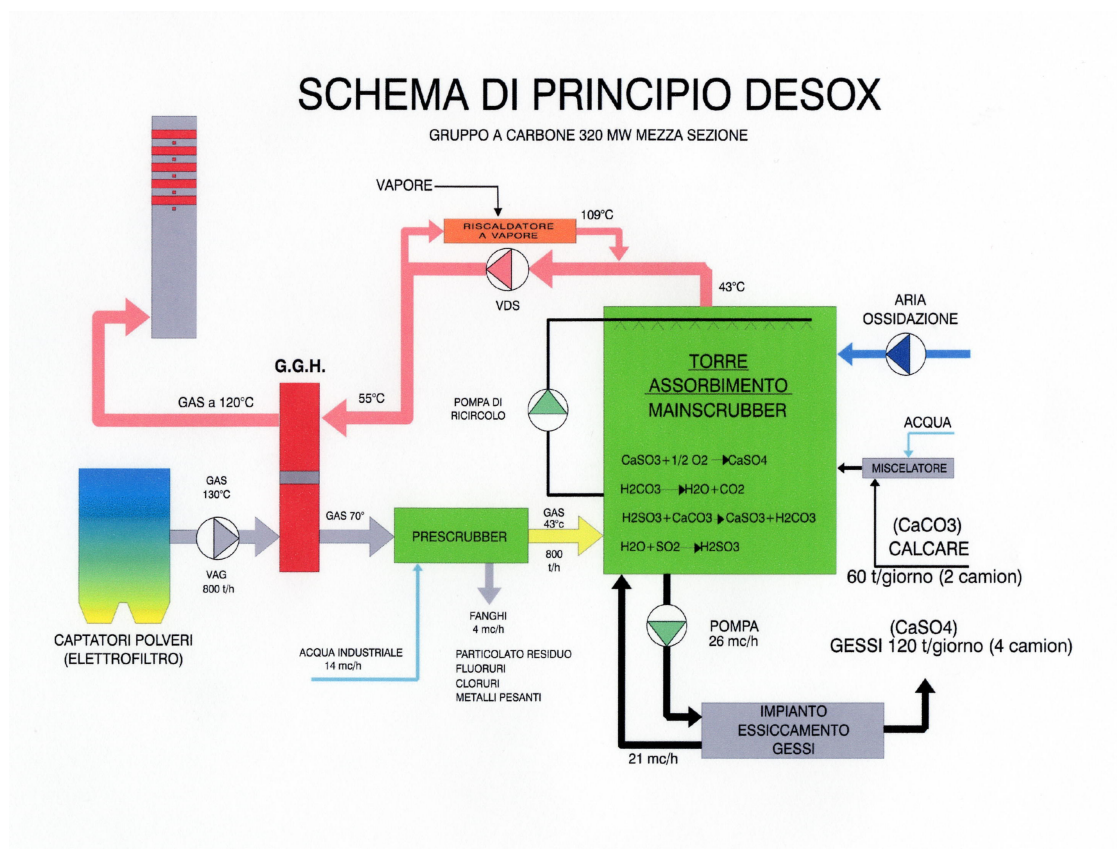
SCHEMA DI PRINCIPIO DESOX

GRUPPO A CARBONE 320 MW MEZZA SEZIONE

VAPORE

RISCALDATORE A VAPORE

109°C

VDS

43°C

ARIA OSSIDAZIONE

G.G.H.

GAS a 120°C

55°C

POMPA DI RICIRCOLO

TORRE ASSORBIMENTO MAINSCRUBBER

ACQUA

MISCELATORE

$CaSO3+1/2\ O2 \rightarrow CaSO4$

$H2CO3 \rightarrow H2O+CO2$

$H2SO3+CaCO3 \rightarrow CaSO3+H2CO3$

$H2O+SO2 \rightarrow H2SO3$

GAS 130°C

VAG 800 t/h

GAS 70°

PRESCRUBBER

GAS 43°c

800 t/h

(CaCO3) CALCARE

60 t/giorno (2 camion)

CAPTATORI POLVERI (ELETTROFILTRO)

FANGHI 4 mc/h

ACQUA INDUSTRIALE 14 mc/h

PARTICOLATO RESIDUO
FLUORURI
CLORURI
METALLI PESANTI

POMPA 26 mc/h

(CaSO4)
GESSI 120 t/giorno (4 camion)

IMPIANTO ESSICCAMENTO GESSI

21 mc/h